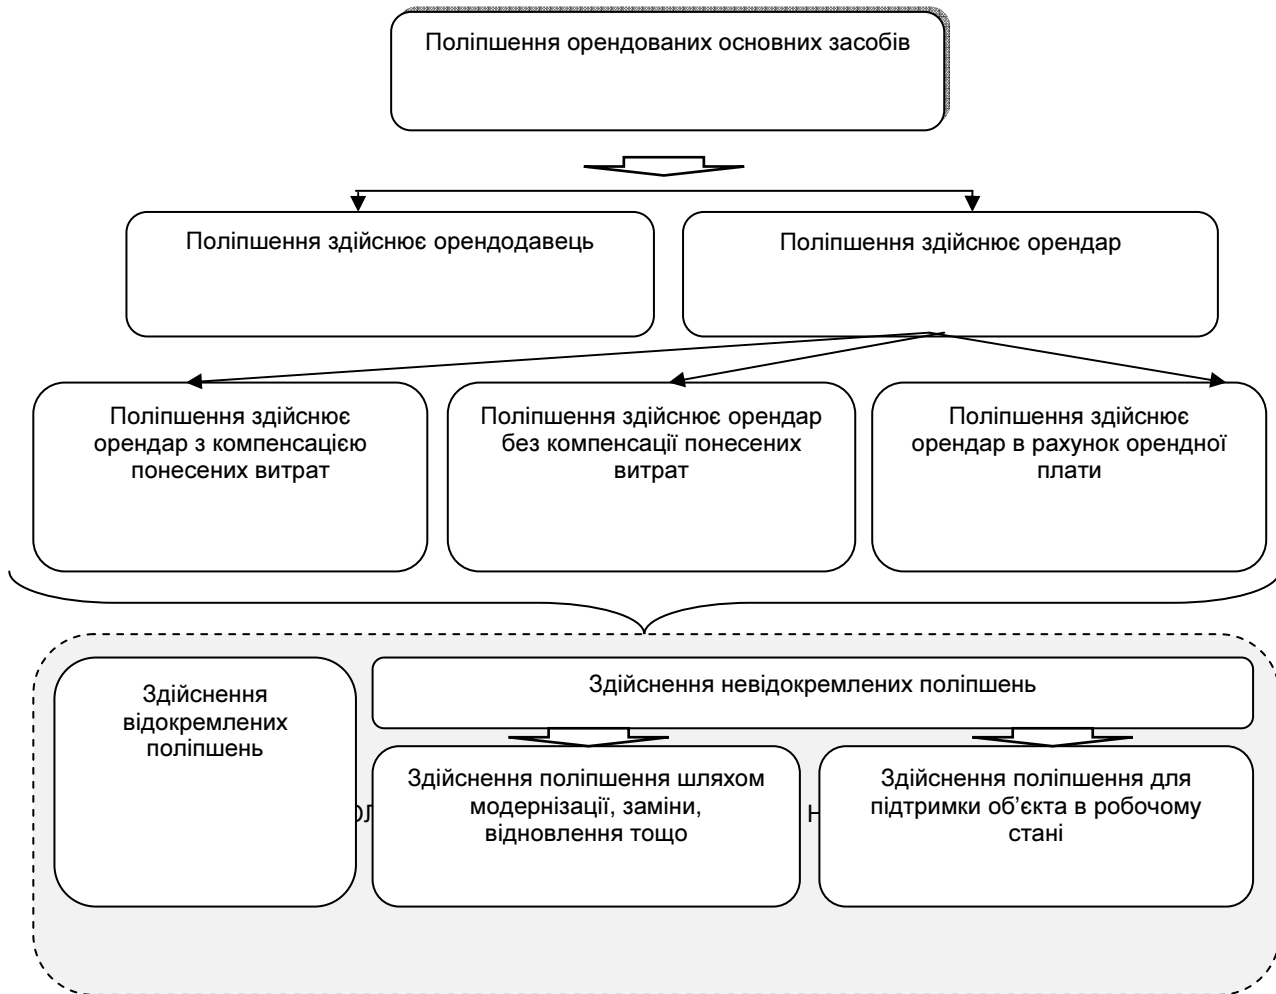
Поліпшення орендованих основних засобів

Поліпшення здійснює орендодавець

Поліпшення здійснює орендар

Поліпшення здійснює орендар з компенсацією понесених витрат

Поліпшення здійснює орендар без компенсації понесених витрат

Поліпшення здійснює орендар в рахунок орендної плати

Здійснення відокремлених поліпшень

Здійснення невідокремлених поліпшень

Здійснення поліпшення шляхом модернізації, заміни, відновлення тощо

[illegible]

Здійснення поліпшення для підтримки об'єкта в робочому стані